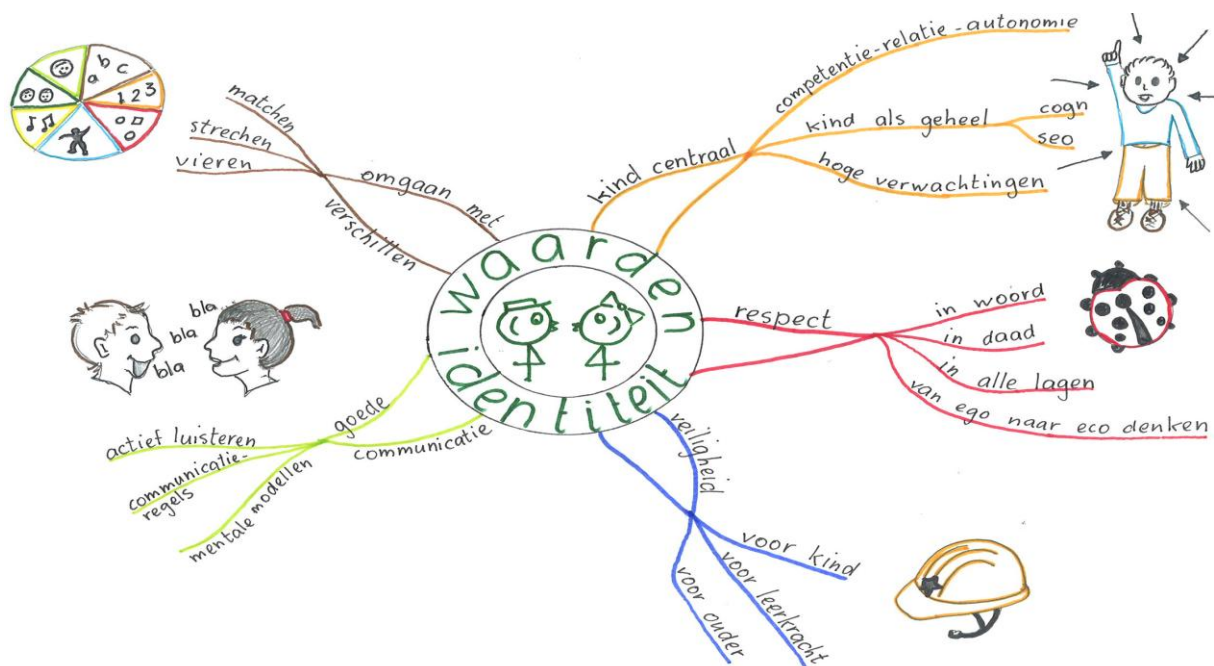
waarden
identiteit

kind centraal
competentie-relatie-autonomie
kind als geheel
cogn
seo
hoge verwachtingen

respect
in woord
in daad
in alle lagen
van ego naar eco denken

veiligheid
voor kind
voor leerkracht
voor ouder

goede communicatie
actief luisteren
communicatieregels
mentale modellen

bla
bla
bla

omgaan met verschillen
matchen
strechen
vieren

a b c
1 2 3